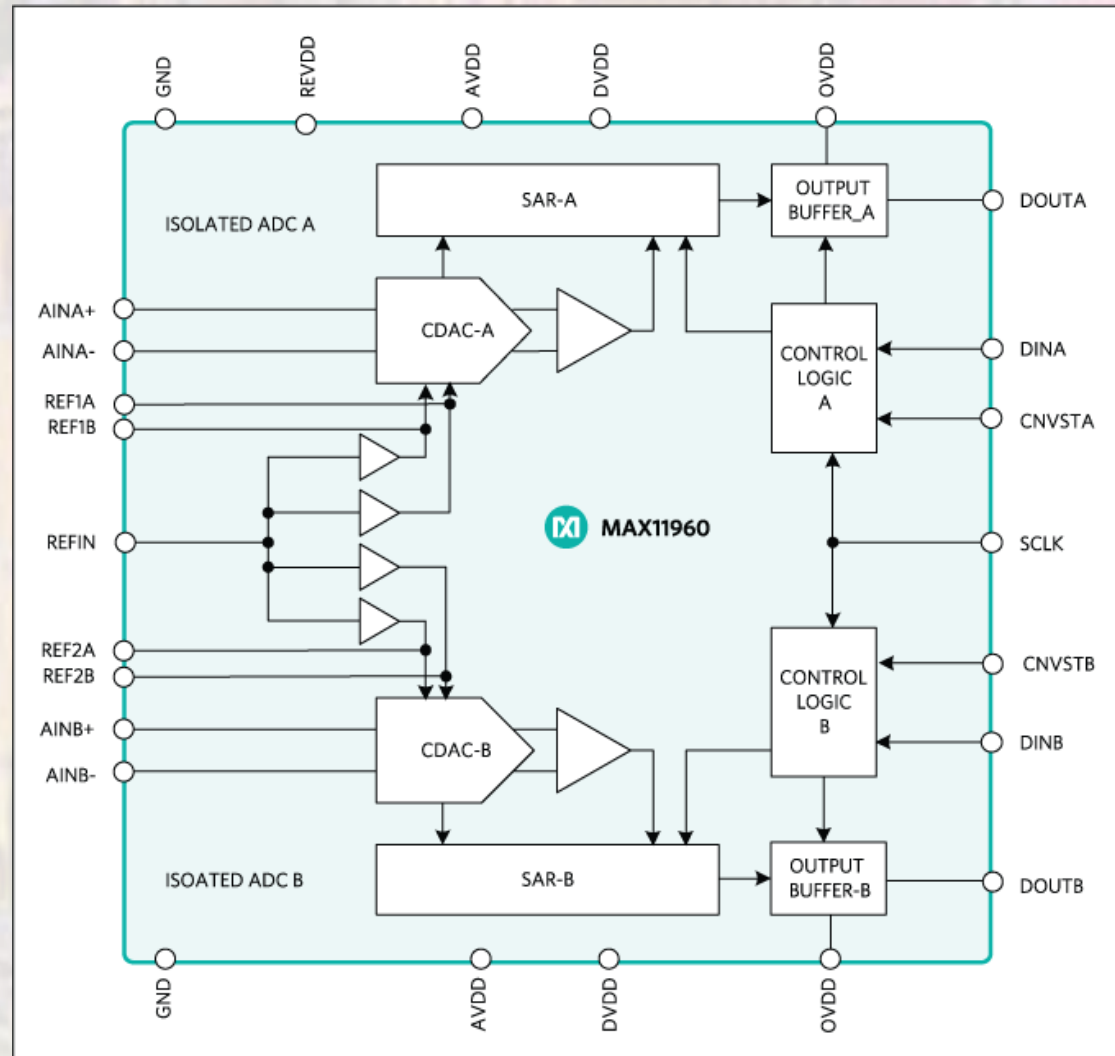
GND
REVDD
AVDD
DVDD
OVDD

SAR-A
OUTPUT BUFFER_A
DOUTA
ISOLATED ADC A

AINA+
AINA-
CDAC-A
CONTROL LOGIC A
DINA
REF1A
REF1B
CNVSTA

REFIN
MAX11960
SCLK

REF2A
REF2B
CNVSTB
CONTROL LOGIC B
AINB+
CDAC-B
DINB
AINB-

ISOATED ADC B
SAR-B
OUTPUT BUFFER-B
DOUTB

GND
AVDD
DVDD
OVDD